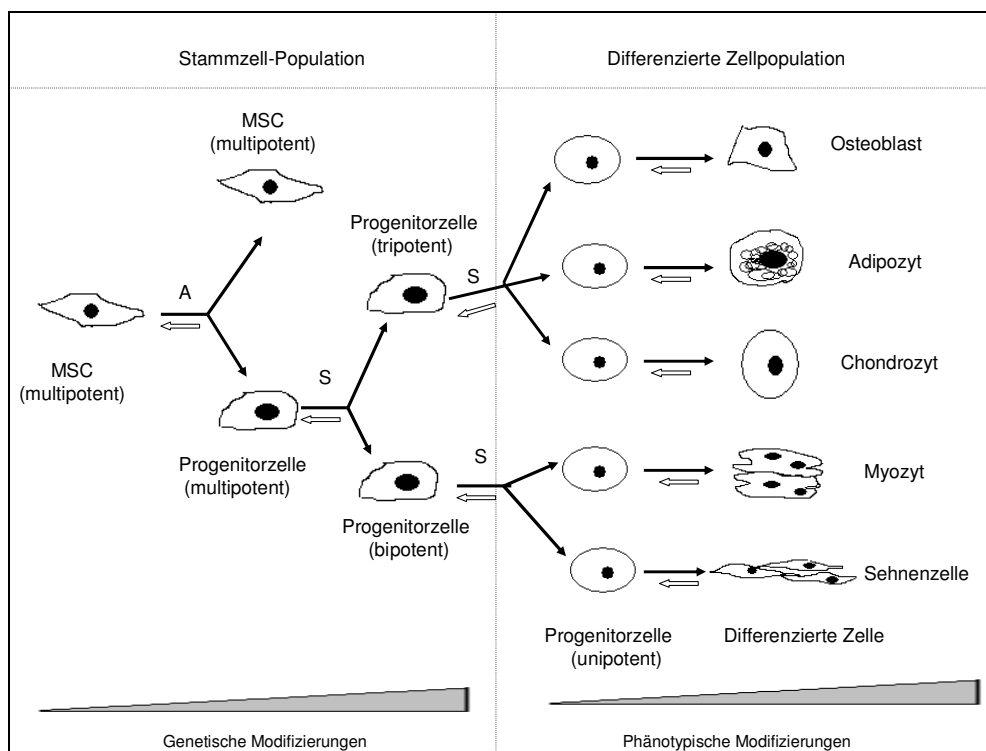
Stammzell-Population

Differenzierte Zellpopulation

MSC (multipotent)

A

MSC (multipotent)

S

Progenitorzelle (multipotent)

Progenitorzelle (tripotent)

S

Progenitorzelle (bipotent)

S

Osteoblast

Adipozyt

Chondrozyt

Myozyt

Sehnenzelle

Progenitorzelle (unipotent)

Differenzierte Zelle

Genetische Modifizierungen

Phänotypische Modifizierungen